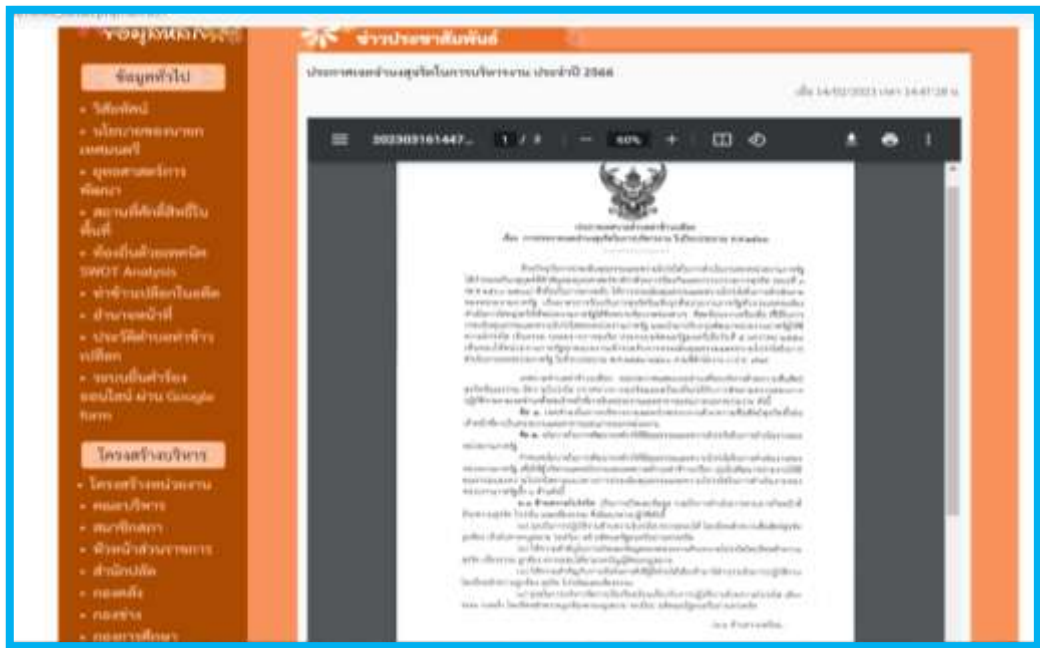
ข้อมูลหน่วยงาน

ข่าวประชาสัมพันธ์

ข้อมูลทั่วไป

ประกาศเจตจำนงสุจริตในการบริหารงาน ประจำปี 2566

เมื่อ 14/02/2023 เวลา 14:47:28 น.

- วิสัยทัศน์
- นโยบายของนายกเทศมนตรี
- ยุทธศาสตร์การพัฒนา
- สถานที่ศักดิ์สิทธิ์ในพื้นที่
- ข้อมูลพื้นฐานเทศบาล SWOT Analysis
- ทำเนียบปลัดเทศบาล
- อำนาจหน้าที่
- ประวัติความเป็นมา
- ระบบยื่นคำร้องออนไลน์ ผ่าน Google form

โครงสร้างบริหาร

- โครงสร้างหน่วยงาน
- คณะผู้บริหาร
- สมาชิกสภา
- หัวหน้าส่วนราชการ
- สำนักปลัด
- กองคลัง
- กองช่าง
- กองการศึกษา

2023031614447... 1 / 3 — 60% +

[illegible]